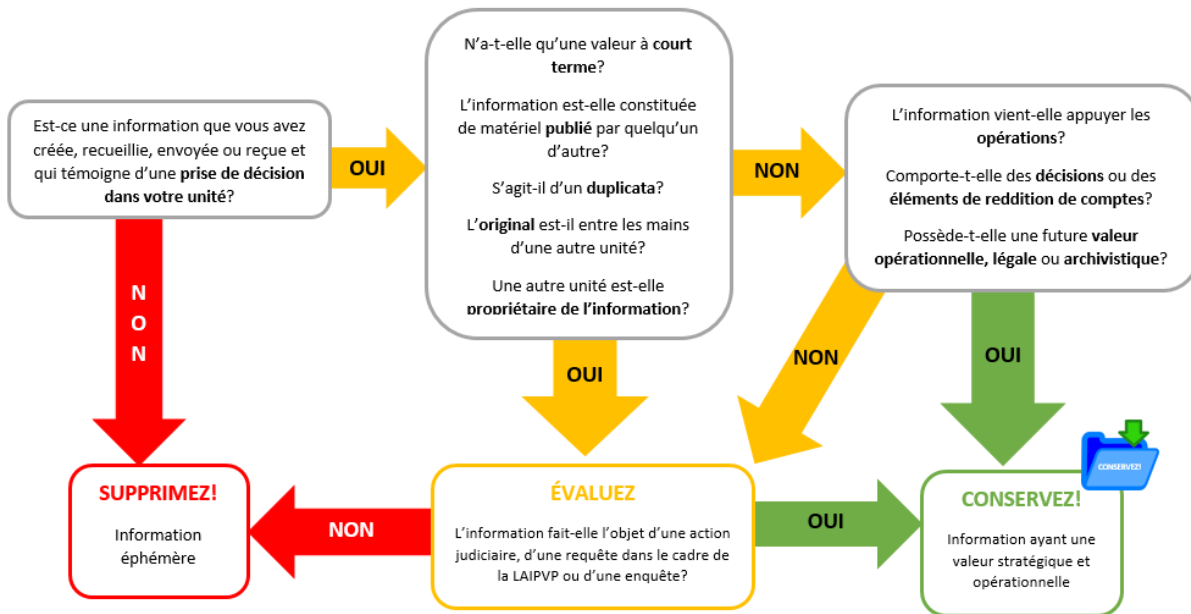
Est-ce une information que vous avez créée, recueillie, envoyée ou reçue et qui témoigne d'une **prise de décision dans votre unité**?

OUI

N'a-t-elle qu'une valeur à **court terme**?

L'information est-elle constituée de matériel **publié** par quelqu'un d'autre?

S'agit-il d'un **duplicata**?

L'**original** est-il entre les mains d'une autre unité?

Une autre unité est-elle **propriétaire de l'information**?

NON

L'information vient-elle appuyer les **opérations**?

Comporte-t-elle des **décisions** ou des **éléments de reddition de comptes**?

Possède-t-elle une future **valeur opérationnelle, légale** ou **archivistique**?

NON

OUI

NON

OUI

CONSERVEZ!

SUPPRIMEZ!

Information éphémère

NON

ÉVALUEZ

L'information fait-elle l'objet d'une action judiciaire, d'une requête dans le cadre de la LAIPVP ou d'une enquête?

OUI

CONSERVEZ!

Information ayant une valeur stratégique et opérationnelle